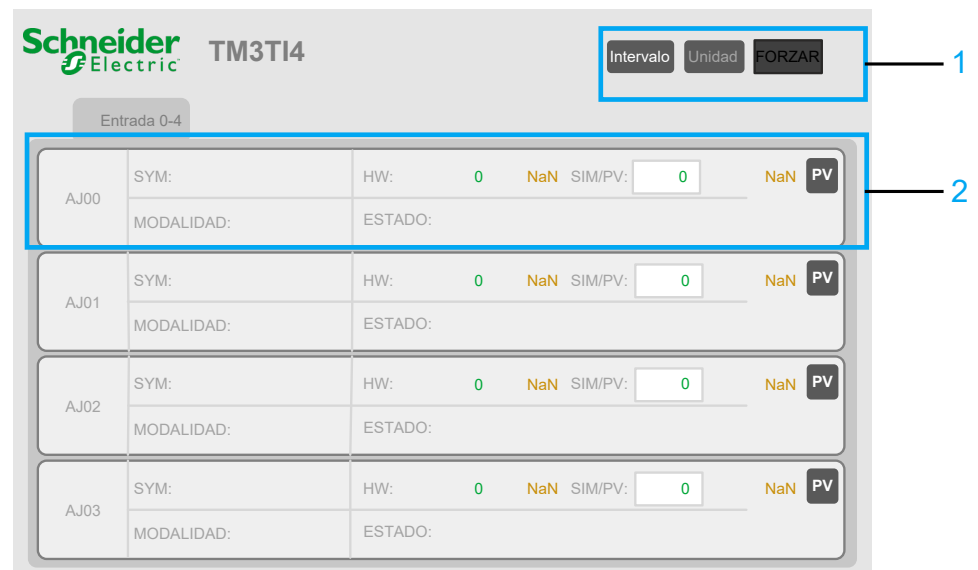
Schneider Electric

TM3TI4

Intervalo Unidad FORZAR

1

Entrada 0-4

2

AJ00 SYM: HW: 0 NaN SIM/PV: 0 NaN PV
MODALIDAD: ESTADO:

AJ01 SYM: HW: 0 NaN SIM/PV: 0 NaN PV
MODALIDAD: ESTADO:

AJ02 SYM: HW: 0 NaN SIM/PV: 0 NaN PV
MODALIDAD: ESTADO:

AJ03 SYM: HW: 0 NaN SIM/PV: 0 NaN PV
MODALIDAD: ESTADO: